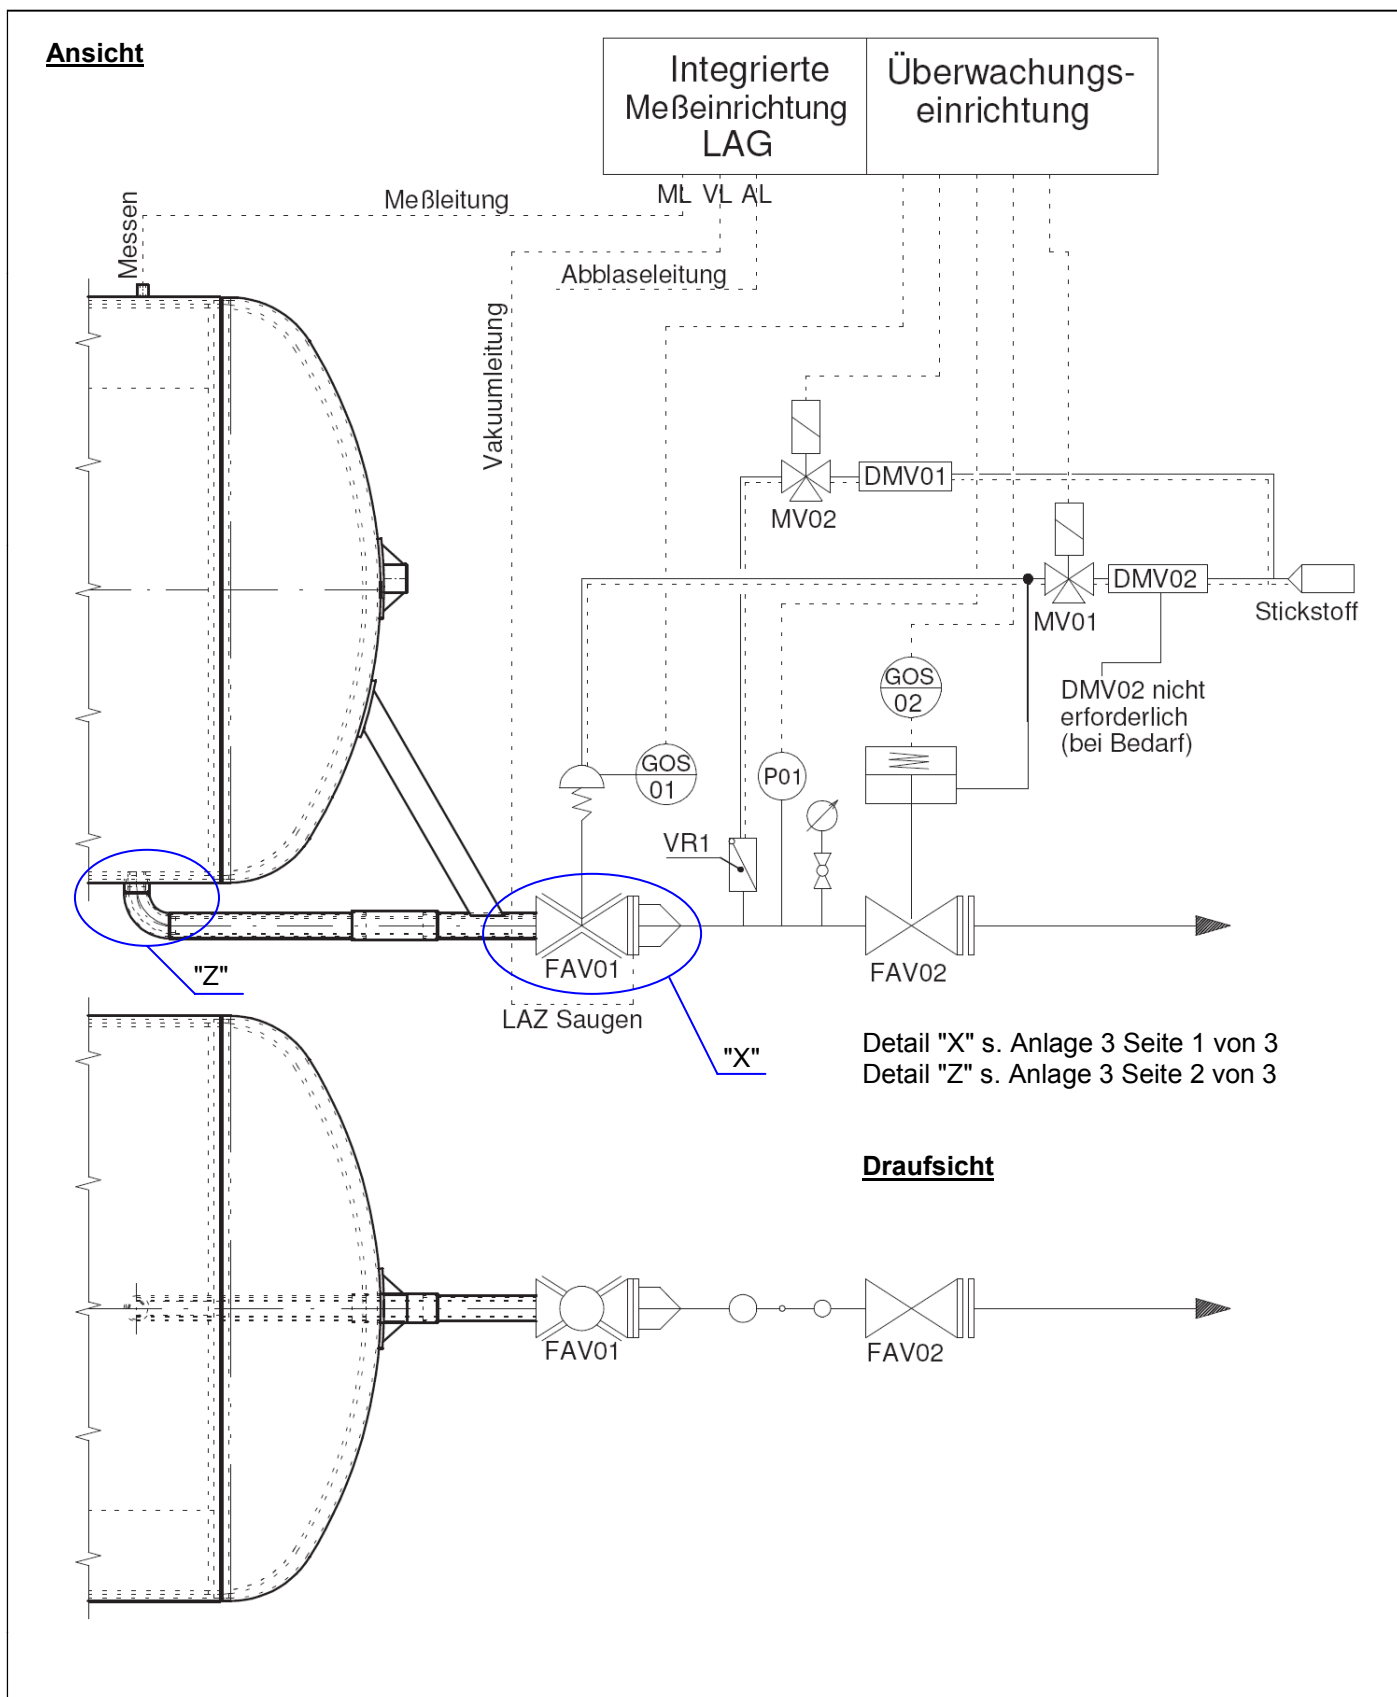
Ansicht

Integrierte Meßeinrichtung LAG

Überwachungseinrichtung

ML VL AL

Meßleitung

Messen

Abblaseleitung

Vakuumleitung

DMV01

MV02

DMV02

MV01

Stickstoff

DMV02 nicht erforderlich (bei Bedarf)

GOS 02

GOS 01

P01

VR1

FAV01

FAV02

LAZ Saugen

"Z"

"X"

Detail "X" s. Anlage 3 Seite 1 von 3
Detail "Z" s. Anlage 3 Seite 2 von 3

Draufsicht

FAV01

FAV02